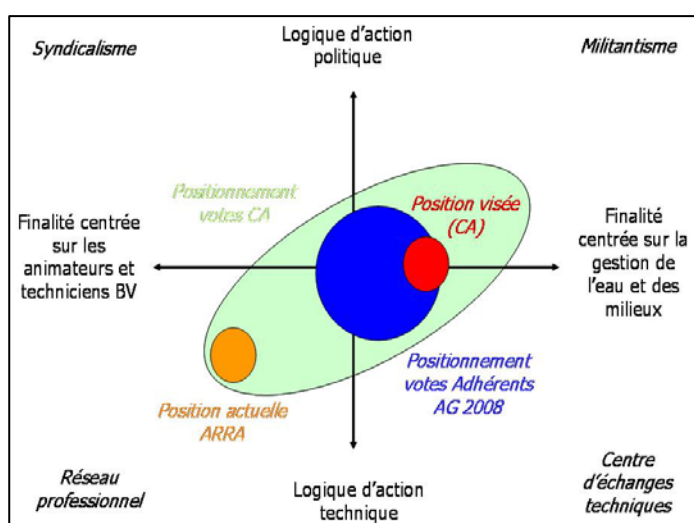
Syndicalisme

Logique d'action politique

Militantisme

Positionnement votes CA

Position visée (CA)

Finalité centrée sur les animateurs et techniciens BV

Finalité centrée sur la gestion de l'eau et des milieux

Positionnement votes Adhérents AG 2008

Position actuelle ARRA

Réseau professionnel

Logique d'action technique

Centre d'échanges techniques